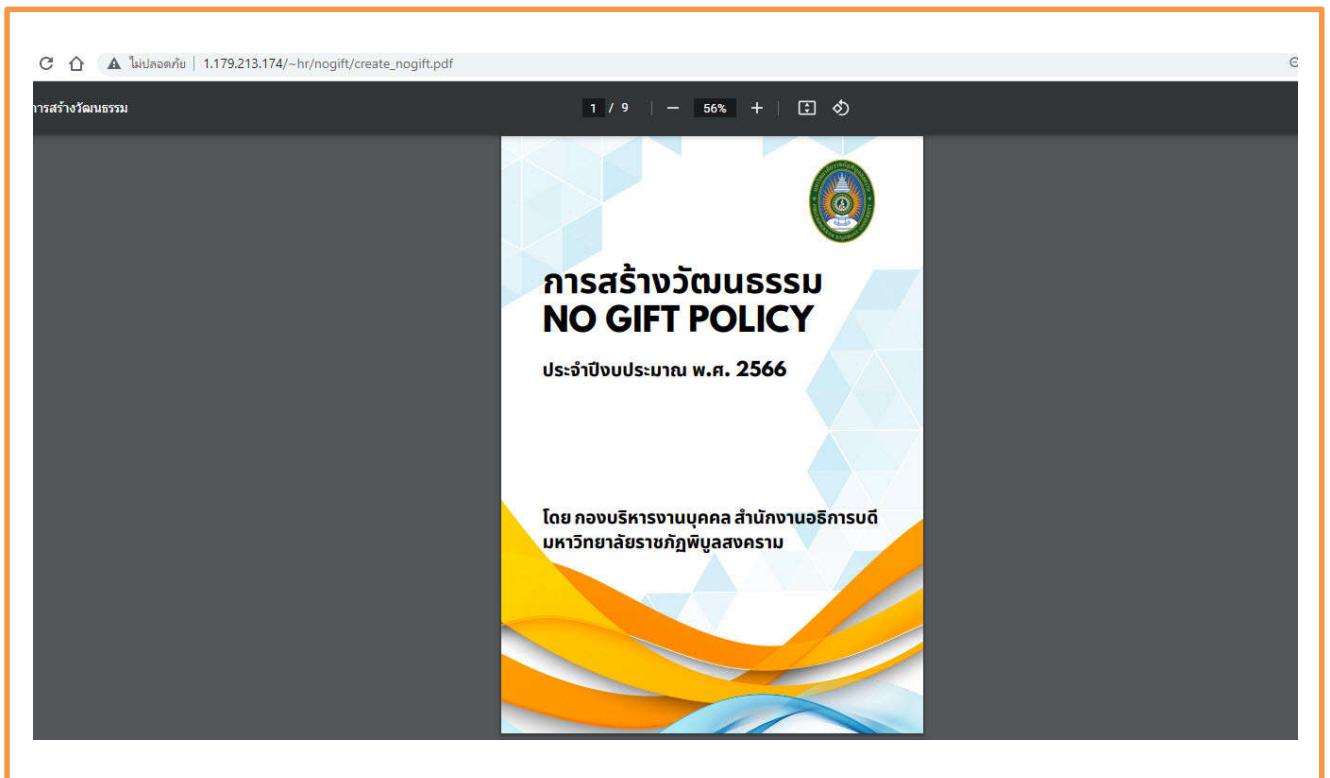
ไม่ปลอดภัย | 1.179.213.174/~hr/nogift/create_nogift.pdf

การสร้างวัฒนธรรม

1 / 9 | — 56% +

การสร้างวัฒนธรรม
NO GIFT POLICY

ประจำปีงบประมาณ พ.ศ. 2566

โดย กองบริหารงานบุคคล สำนักงานอธิการบดี
มหาวิทยาลัยราชภัฏพิบูลสงคราม